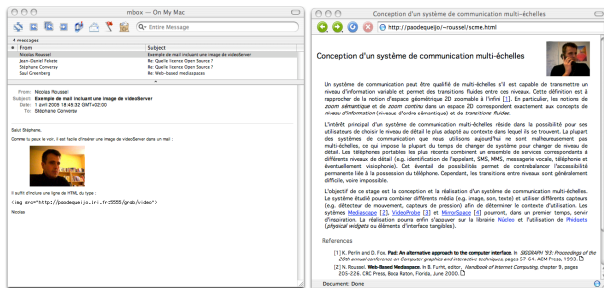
mbox — On My Mac

Entire Message

4 messages

| From | Subject |
|---|---|
| Nicolas Roussel | Exemple de mail incluant une image de videoServer |
| Jean-Daniel Fekete | Re: Quelle licence Open Source ? |
| Stéphane Conversy | Re: Quelle licence Open Source ? |
| Saul Greenberg | Re: Web-based mediaspaces |

From: Nicolas Roussel
Subject: Exemple de mail incluant une image de videoServer
Date: 1 juin 2005 18:48:32 GMT+02:00
To: Stéphane Conversy

Salut Stéphane,

Comme tu peux le voir, il est facile d'insérer une image de videoServer dans un mail :

Il suffit d'inclure une ligne de HTML du type :

<img src="http://pacdequeijo.lri.fr:5555/grab/video">

Conception d'un système de communication multi-échelles

http://pacdequeijo/~roussel/scme.html

Conception d'un système de communication multi-échelles

Un système de communication peut être qualifié de multi-échelles s'il est capable de transmettre un niveau d'information variable et permet des transitions fluides entre ces niveaux. Cette définition est à rapprocher de la notion d'espace géométrique 2D zoomable à l'infini [1]. En particulier, les notions de zoom sémantique et de zoom continu dans un espace 2D correspondent exactement aux concepts de niveau d'information (niveau d'ordre sémantique) et de transitions fluides.

L'intérêt principal d'un système de communication multi-échelles réside dans la possibilité pour ses utilisateurs de choisir le niveau de détail le plus adapté au contexte dans lequel ils se trouvent. La plupart des systèmes de communication que nous utilisons aujourd'hui ne sont malheureusement pas multi-échelles, ce qui impose la plupart du temps de changer de système pour changer de niveau de détail. Les téléphones portables les plus récents combinent un ensemble de services correspondant à différents niveaux de détail (e.g. identification de l'appelant, SMS, MMS, messagerie vocale, téléphonie et éventuellement visiophonie). Cet éventail de possibilités permet de contrebalancer l'accessibilité permanente liée à la possession du téléphone. Cependant, les transitions entre niveaux sont généralement difficile, voire impossible.

L'objectif de ce stage est la conception et la réalisation d'un système de communication multi-échelles. Le système étudié pourra combiner différents média (e.g. image, son, texte) et utiliser différents capteurs (e.g. détecteur de mouvement, capteurs de pression) afin de déterminer le contexte d'utilisation. Les sytèmes Mediascape [2], VideoProbe [3] et MirrorSpace [4] pourront, dans un premier temps, servir d'inspiration. La réalisation pourra enfin s'appuyer sur la librairie Nucleo et l'utilisation de Phidgets (physical widgets ou éléments d'interface tangibles).

References

[1] K. Perlin and D. Fox. Pad: An alternative approach to the computer interface. In SIGGRAPH '93: Proceedings of the 20th annual conference on Computer graphics and interactive techniques, pages 57-64. ACM Press, 1993.

[2] N. Roussel. Web-based Mediaspaces. In B. Furht, editor, Handbook of Internet Computing, chapter 9, pages 205-226. CRC Press, Boca Raton, Florida, June 2000.

Document: Done